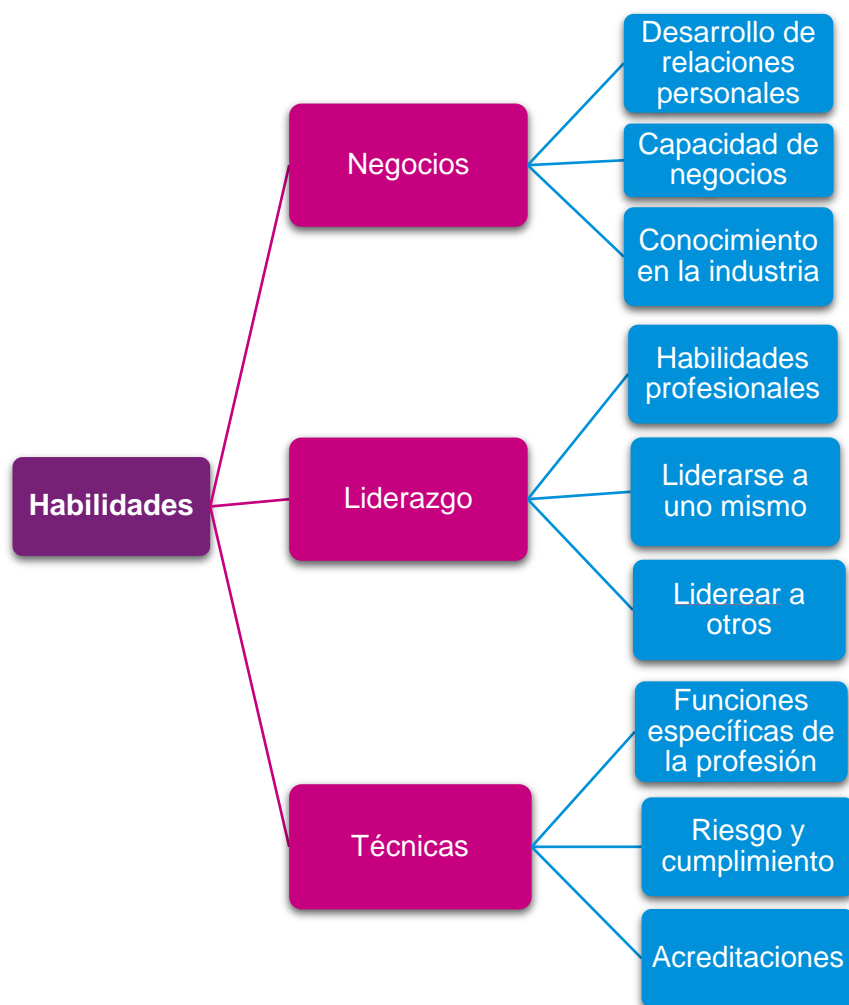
Habilidades

Negocios

Desarrollo de relaciones personales

Capacidad de negocios

Conocimiento en la industria

Liderazgo

Habilidades profesionales

Liderarse a uno mismo

Liderear a otros

Técnicas

Funciones específicas de la profesión

Riesgo y cumplimiento

Acreditaciones